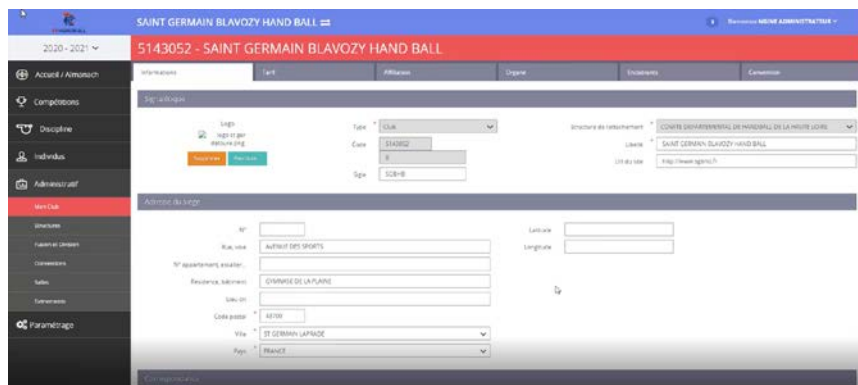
SAINT GERMAIN BLAVOZY HAND BALL ⇄

Bienvenue MEINE ADMINISTRATEUR

2020 - 2021

5143052 - SAINT GERMAIN BLAVOZY HAND BALL

Accueil / Almanach

Compétitions

Discipline

Individus

Administratif

Mon Club

Structures

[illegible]

Conventions

Salles

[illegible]

Paramétrage

Informations

Tarif

Affiliations

Organe

Encadrants

Convention

Siège administratif

Logo

logo st ger blavozy.png

Supprimer

Parcourir

Type * Club

Code 5143052

0

Sigle SGBHB

Structure de rattachement * COMITE DEPARTEMENTAL DE HANDBALL DE LA HAUTE LOIRE

Libellé * SAINT GERMAIN BLAVOZY HAND BALL

Url du site http://www.sgbhb.fr

Adresse du siège

N°

Rue, voie AVENUE DES SPORTS

N° appartement, escalier...

Résidence, bâtiment GYMNASE DE LA PLAINE

Lieu-dit

Code postal * 43700

Ville * ST GERMAIN LAPRADE

Pays * FRANCE

Latitude

Longitude

Correspondance